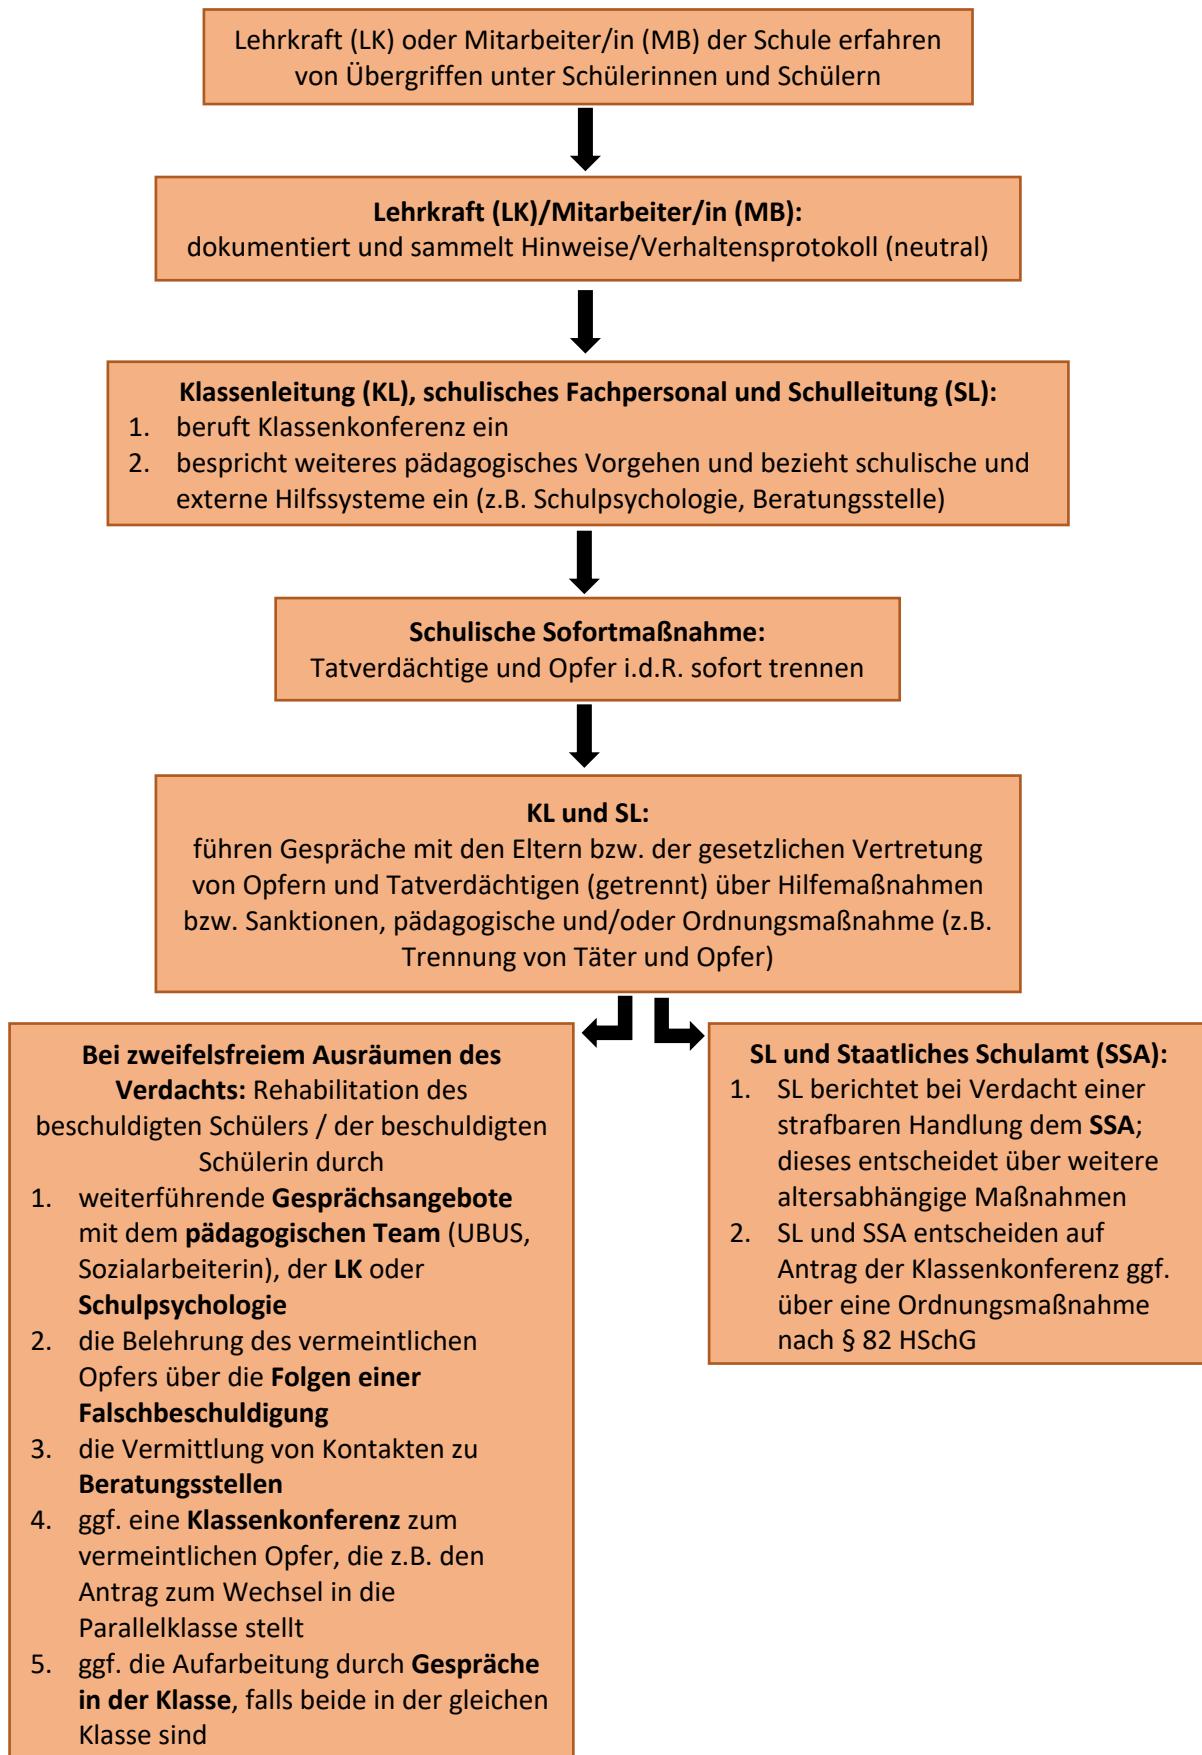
Lehrkraft (LK) oder Mitarbeiter/in (MB) der Schule erfahren von Übergriffen unter Schülerinnen und Schülern

**Lehrkraft (LK)/Mitarbeiter/in (MB):**
dokumentiert und sammelt Hinweise/Verhaltensprotokoll (neutral)

**Klassenleitung (KL), schulisches Fachpersonal und Schulleitung (SL):**
1. beruft Klassenkonferenz ein
2. bespricht weiteres pädagogisches Vorgehen und bezieht schulische und externe Hilfssysteme ein (z.B. Schulpsychologie, Beratungsstelle)

**Schulische Sofortmaßnahme:**
Tatverdächtige und Opfer i.d.R. sofort trennen

**KL und SL:**
führen Gespräche mit den Eltern bzw. der gesetzlichen Vertretung von Opfern und Tatverdächtigen (getrennt) über Hilfemaßnahmen bzw. Sanktionen, pädagogische und/oder Ordnungsmaßnahme (z.B. Trennung von Täter und Opfer)

**Bei zweifelsfreiem Ausräumen des Verdachts:** Rehabilitation des beschuldigten Schülers / der beschuldigten Schülerin durch
1. weiterführende **Gesprächsangebote** mit dem **pädagogischen Team** (UBUS, Sozialarbeiterin), der **LK** oder **Schulpsychologie**
2. die Belehrung des vermeintlichen Opfers über die **Folgen einer Falschbeschuldigung**
3. die Vermittlung von Kontakten zu **Beratungsstellen**
4. ggf. eine **Klassenkonferenz** zum vermeintlichen Opfer, die z.B. den Antrag zum Wechsel in die Parallelklasse stellt
5. ggf. die Aufarbeitung durch **Gespräche in der Klasse**, falls beide in der gleichen Klasse sind

**SL und Staatliches Schulamt (SSA):**
1. SL berichtet bei Verdacht einer strafbaren Handlung dem **SSA**; dieses entscheidet über weitere altersabhängige Maßnahmen
2. SL und SSA entscheiden auf Antrag der Klassenkonferenz ggf. über eine Ordnungsmaßnahme nach § 82 HSchG